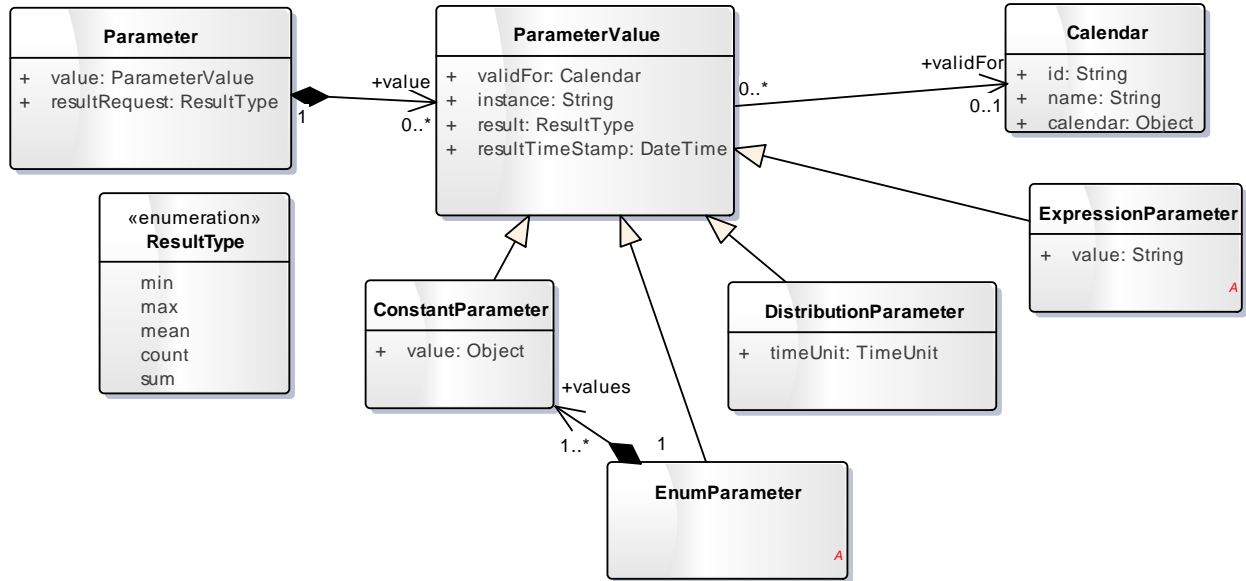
Parameter

+ value: ParameterValue
+ resultRequest: ResultType

1

+value
0..*

ParameterValue

+ validFor: Calendar
+ instance: String
+ result: ResultType
+ resultTimeStamp: DateTime

0..*

+validFor
0..1

Calendar

+ id: String
+ name: String
+ calendar: Object

«enumeration»
ResultType

min
max
mean
count
sum

ExpressionParameter

+ value: String

A

ConstantParameter

+ value: Object

+values
1..*
1

DistributionParameter

+ timeUnit: TimeUnit

EnumParameter

A